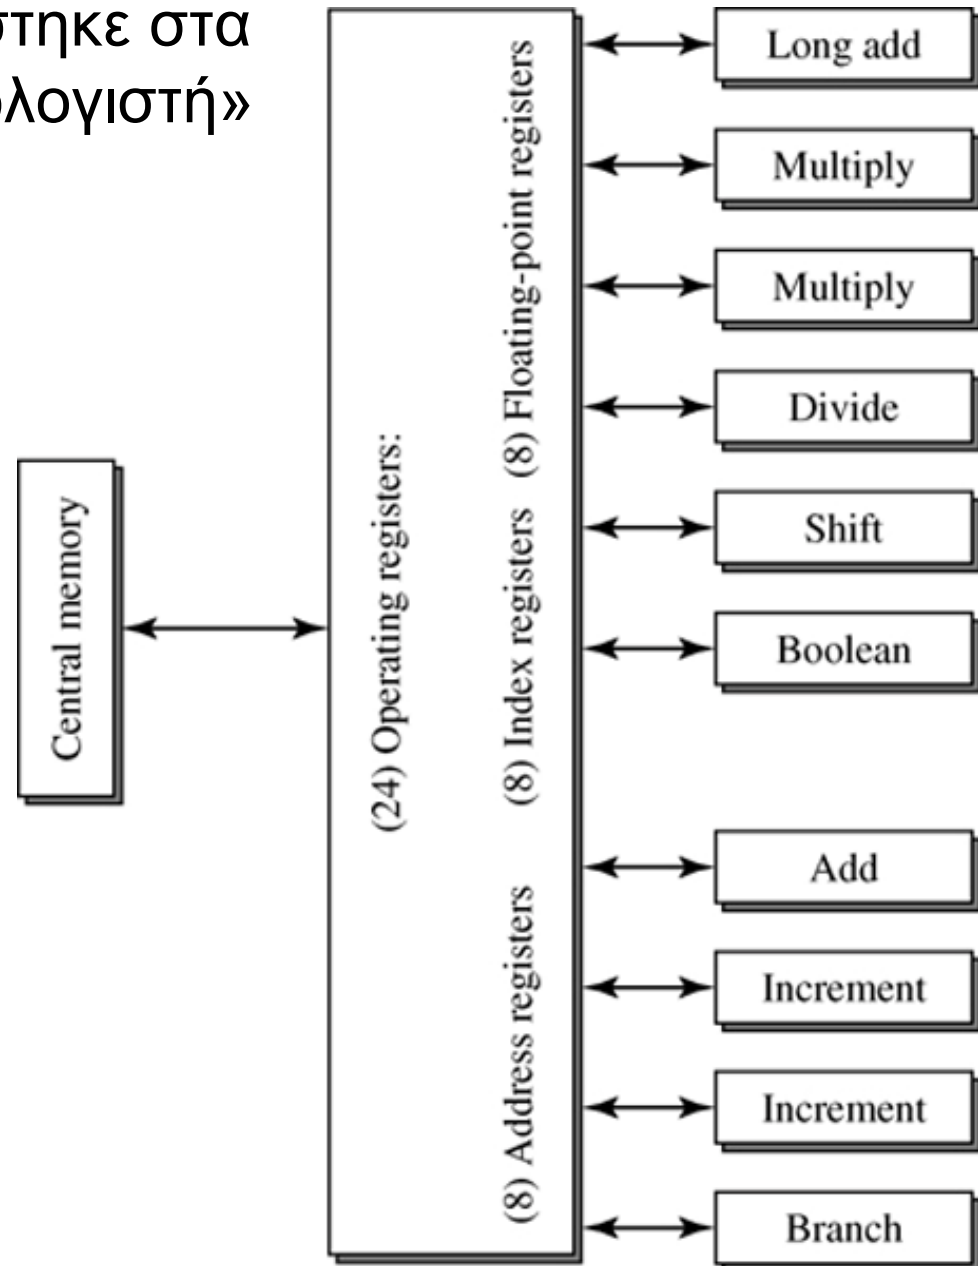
στηκε στα
λογιστή»

Central memory

(24) Operating registers:
(8) Address registers
(8) Index registers
(8) Floating-point registers

Long add
Multiply
Multiply
Divide
Shift
Boolean
Add
Increment
Increment
Branch